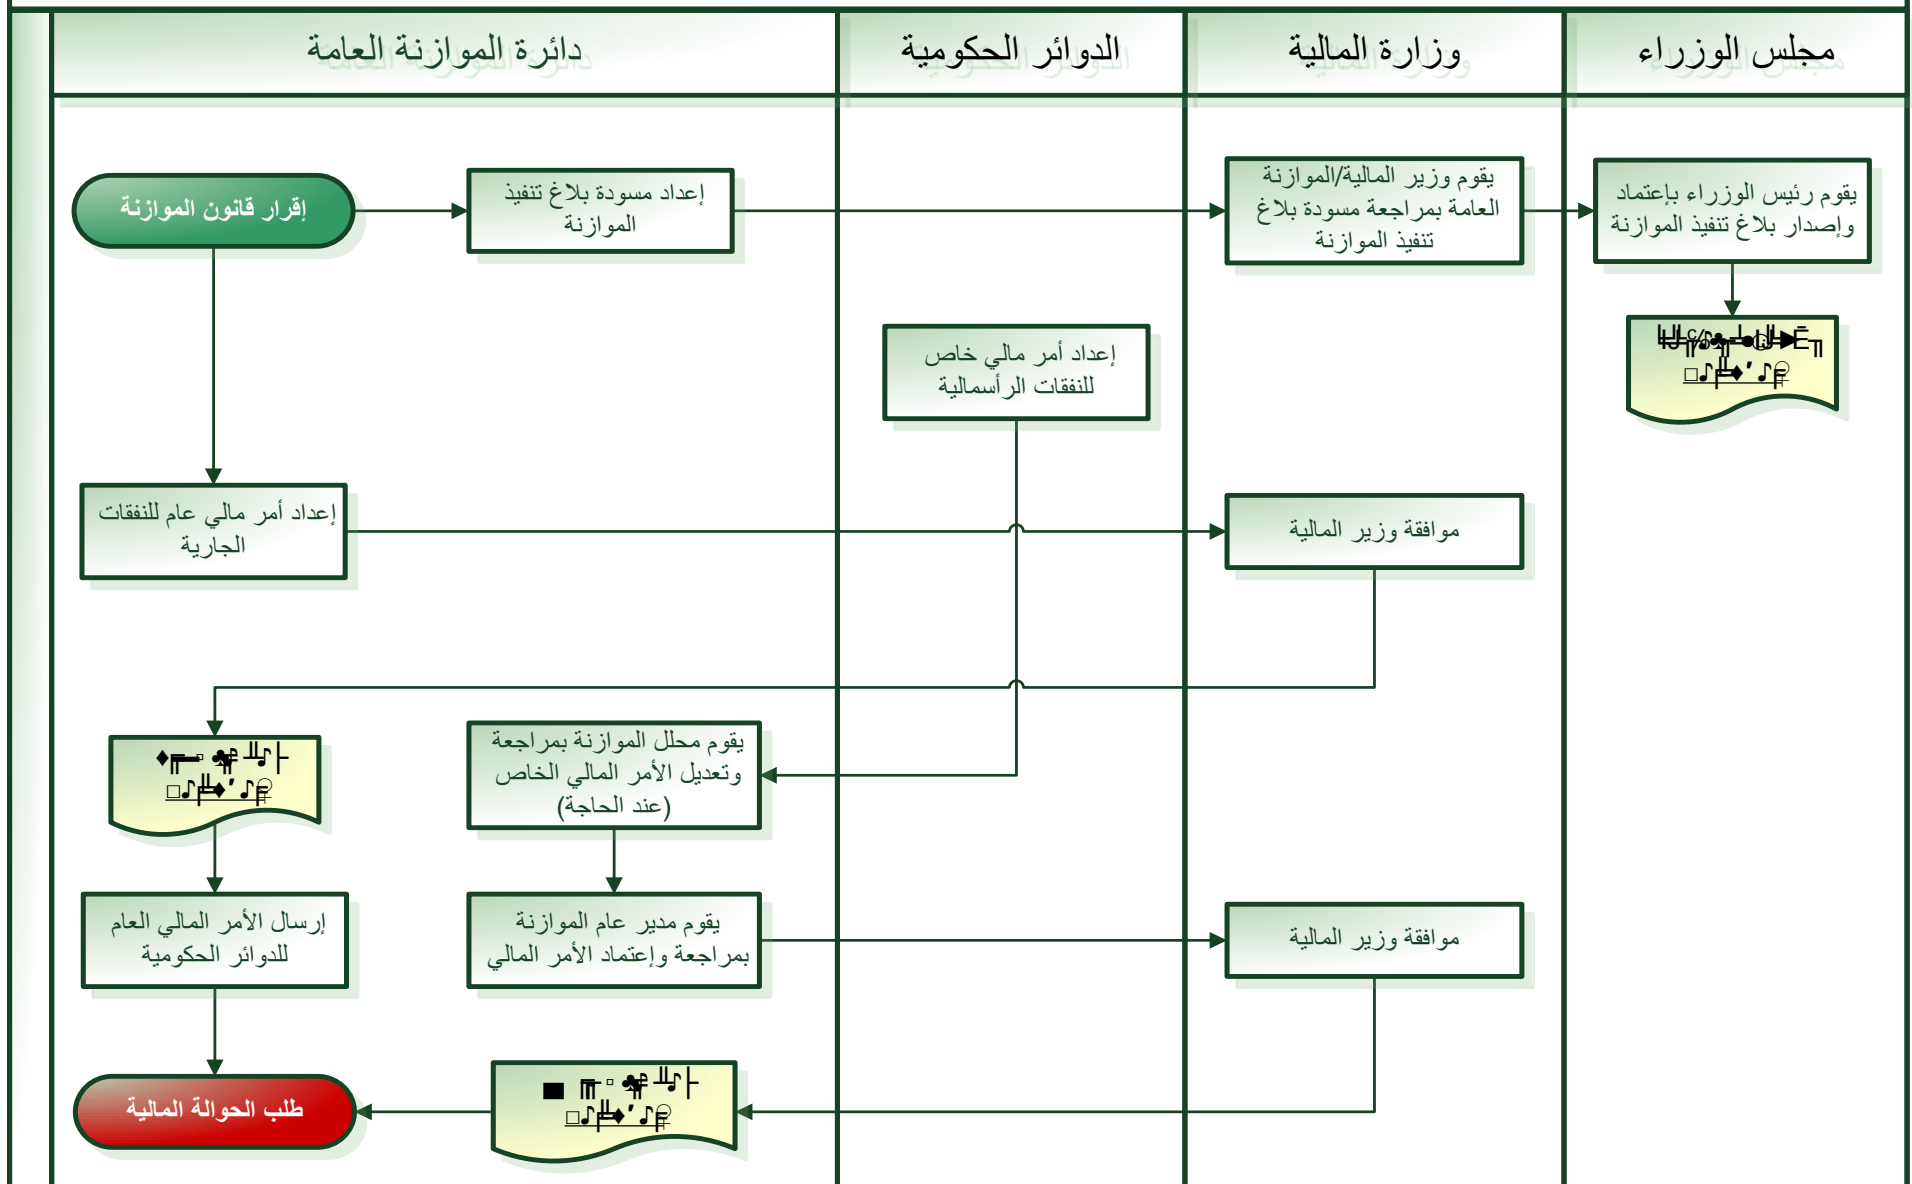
مجلس الوزراء

وزارة المالية

الدوائر الحكومية

دائرة الموازنة العامة

إقرار قانون الموازنة

إعداد مسودة بلاغ تنفيذ الموازنة

يقوم وزير المالية/الموازنة العامة بمراجعة مسودة بلاغ تنفيذ الموازنة

يقوم رئيس الوزراء بإعتماد وإصدار بلاغ تنفيذ الموازنة

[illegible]

إعداد أمر مالي خاص للنفقات الرأسمالية

إعداد أمر مالي عام للنفقات الجارية

موافقة وزير المالية

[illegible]

يقوم محلل الموازنة بمراجعة وتعديل الأمر المالي الخاص (عند الحاجة)

إرسال الأمر المالي العام للدوائر الحكومية

يقوم مدير عام الموازنة بمراجعة وإعتماد الأمر المالي

موافقة وزير المالية

طلب الحوالة المالية

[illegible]